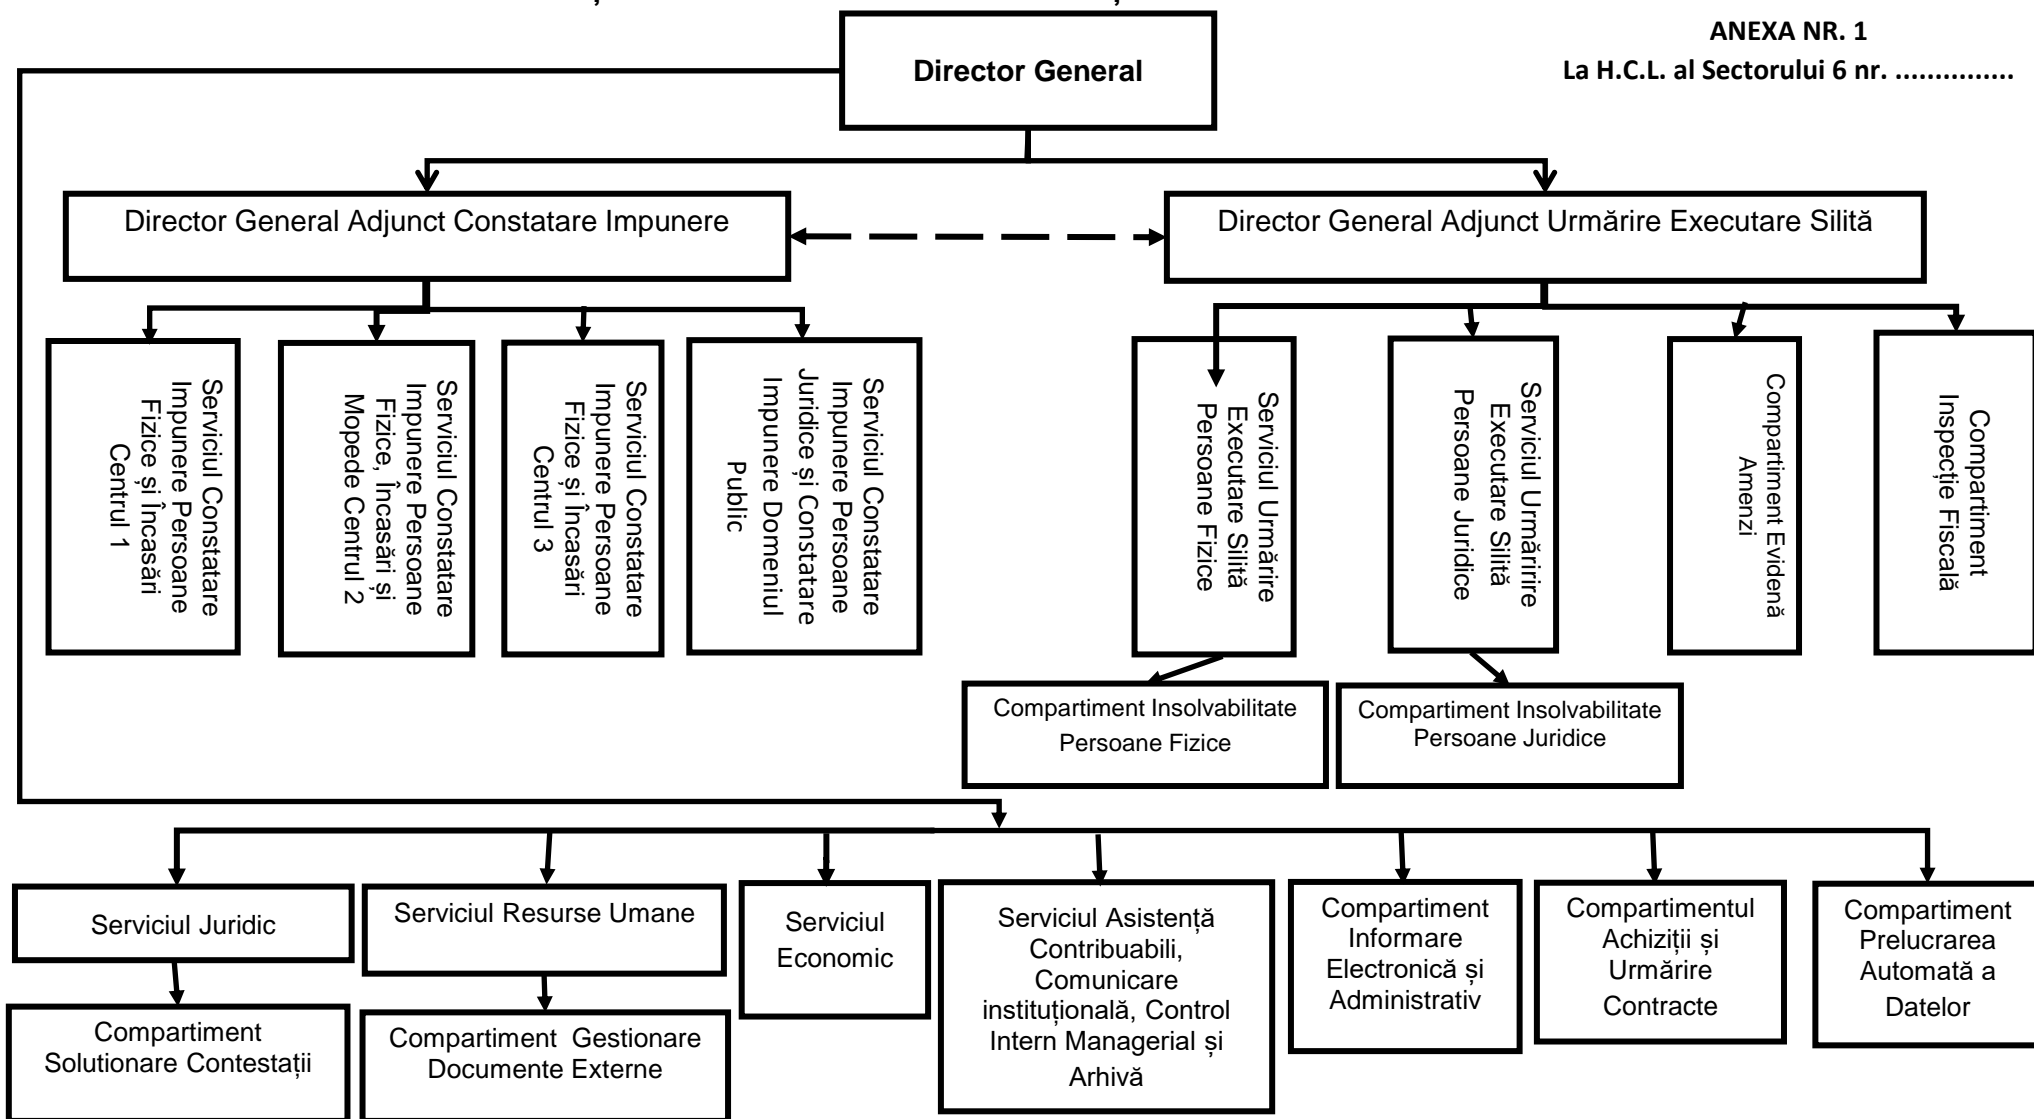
ANEXA NR. 1
La H.C.L. al Sectorului 6 nr. ..............

Director General

Director General Adjunct Constatare Impunere

Director General Adjunct Urmărire Executare Silită

Serviciul Constatare Impunere Persoane Fizice și Încasări Centrul 1

Serviciul Constatare Impunere Persoane Fizice, Încasări și Mopede Centrul 2

Serviciul Constatare Impunere Persoane Fizice și Încasări Centrul 3

Serviciul Constatare Impunere Persoane Juridice și Constatare Impunere Domeniul Public

Serviciul Urmărire Executare Silită Persoane Fizice

Serviciul Urmăririre Executare Silită Persoane Juridice

Compartiment Evidență Amenzi

Compartiment Inspecție Fiscală

Compartiment Insolvabilitate Persoane Fizice

Compartiment Insolvabilitate Persoane Juridice

Serviciul Juridic

Compartiment Solutionare Contestații

Serviciul Resurse Umane

Compartiment Gestionare Documente Externe

Serviciul Economic

Serviciul Asistență Contribuabili, Comunicare instituțională, Control Intern Managerial și Arhivă

Compartiment Informare Electronică și Administrativ

Compartimentul Achiziții și Urmărire Contracte

Compartiment Prelucrarea Automată a Datelor